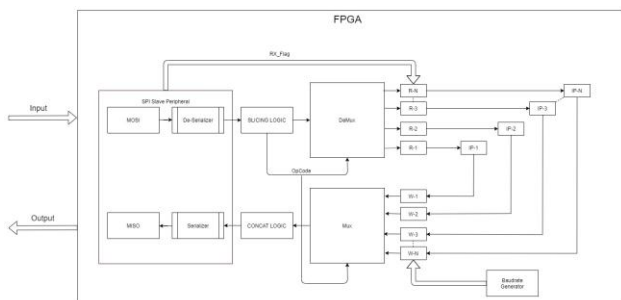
FPGA

RX_Flag

Input

Output

SPI Slave Peripheral

MOSI

De-Serializer

SLICING LOGIC

DeMux

R-N

R-3

R-2

R-1

IP-1

IP-2

IP-3

IP-N

OpCode

MISO

Serializer

CONCAT LOGIC

Mux

W-1

W-2

W-3

W-N

Baudrate Generator